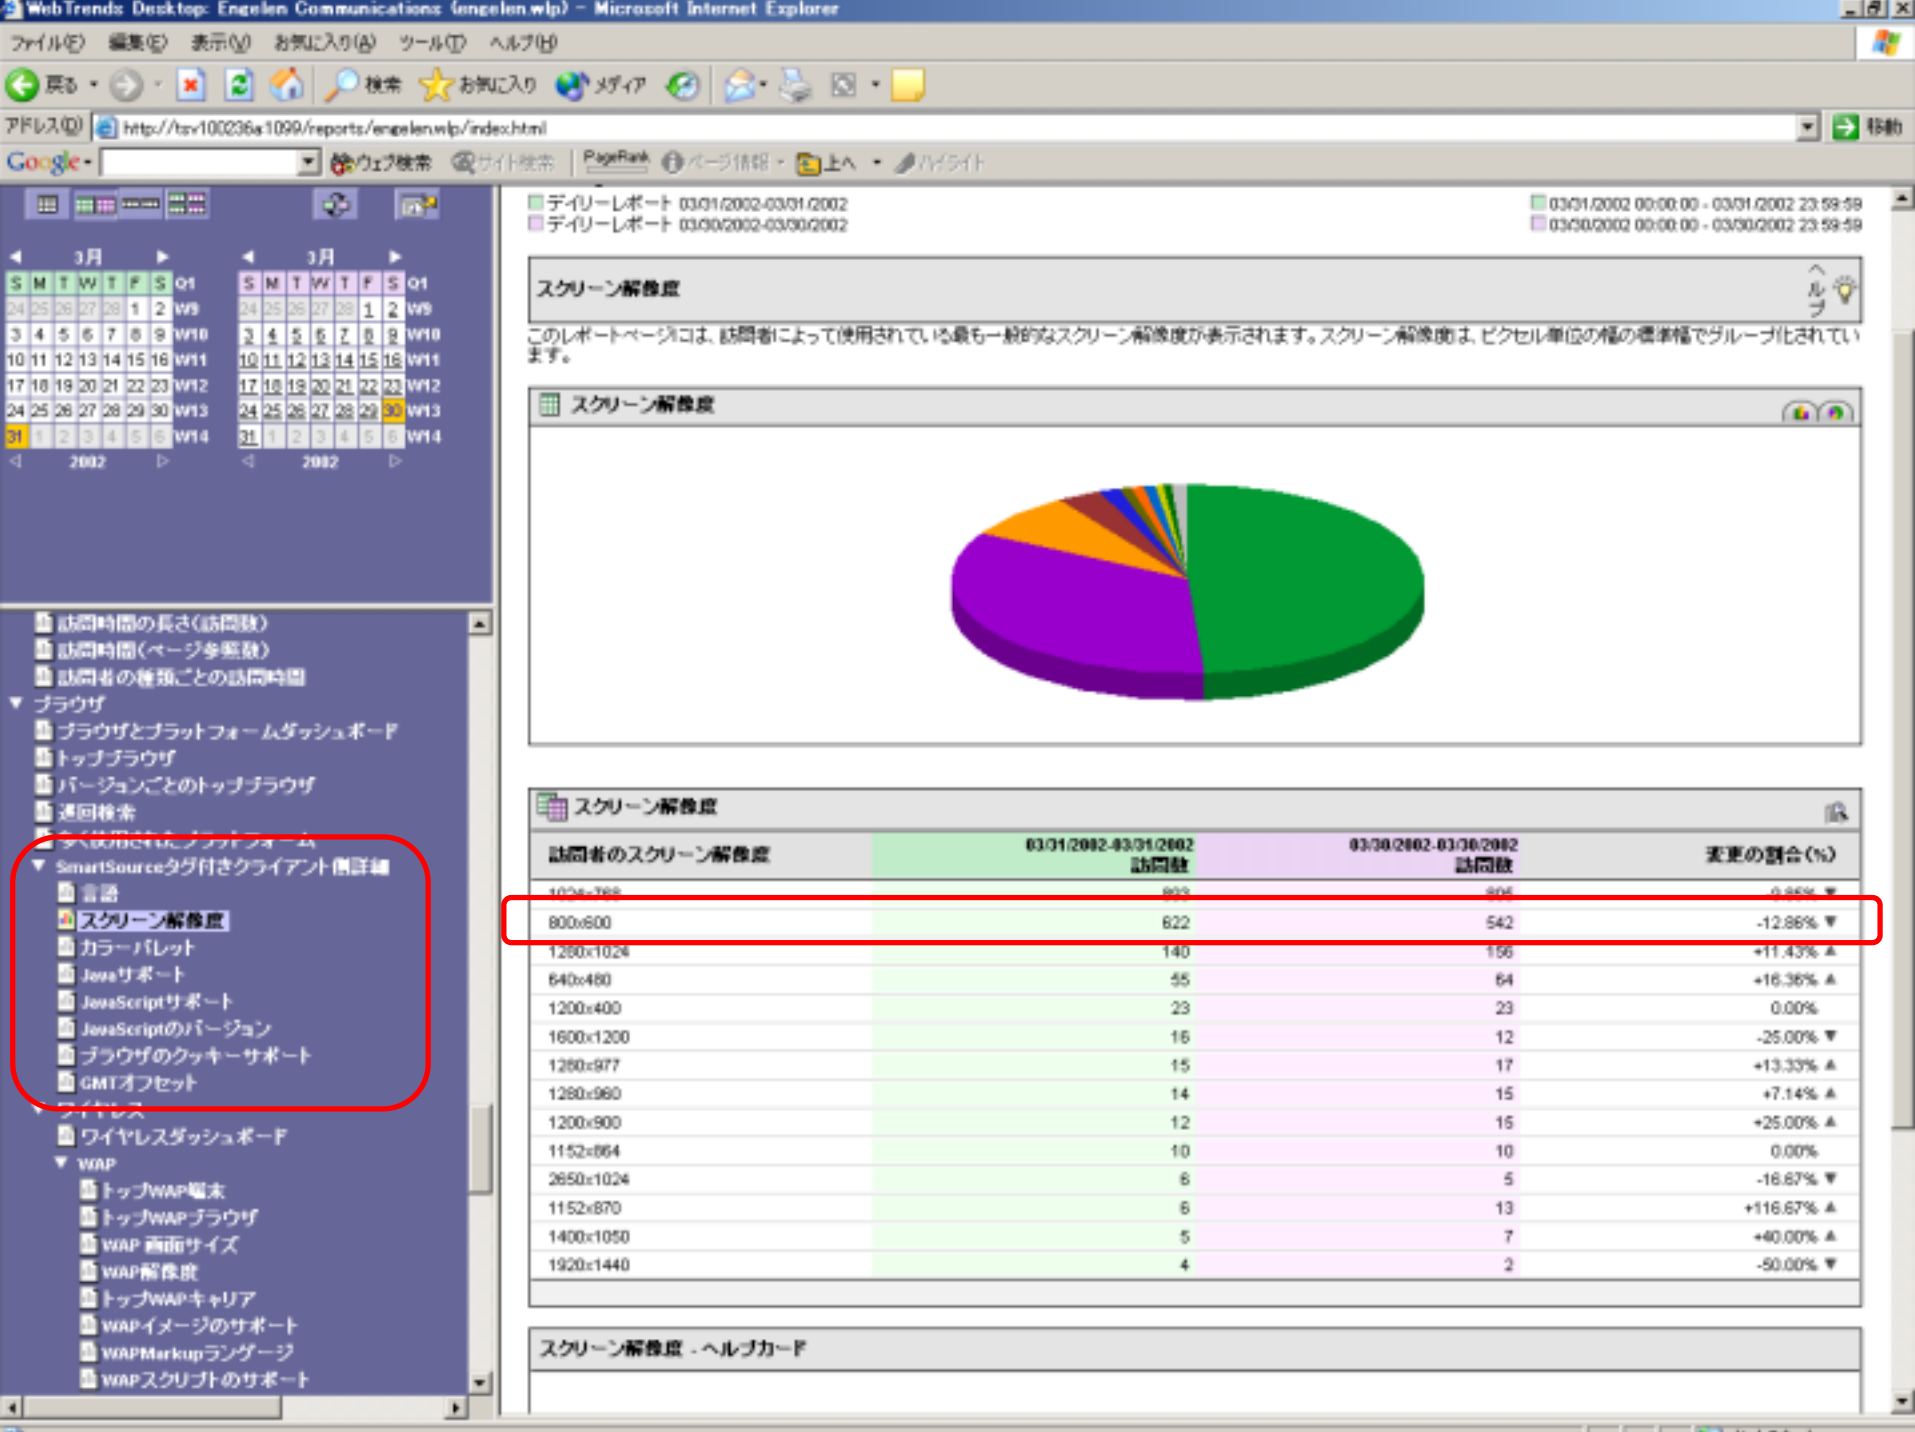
WebTrends Desktop: Engelen Communications (engelen.wlp) - Microsoft Internet Explorer

ファイル(F) 編集(E) 表示(V) お気に入り(A) ツール(T) ヘルプ(H)

戻る 検索 お気に入り メディア

アドレス(D) http://tsv100236a:1099/reports/engelen.wlp/index.html 移動

Google ウェブ検索 サイト検索 PageRank ページ情報 上へ ハイライト

3月

| S | M | T | W | T | F | S | Q1 |
|---|---|---|---|---|---|---|---|
| 24 | 25 | 26 | 27 | 28 | 1 | 2 | W9 |
| 3 | 4 | 5 | 6 | 7 | 8 | 9 | W10 |
| 10 | 11 | 12 | 13 | 14 | 15 | 16 | W11 |
| 17 | 18 | 19 | 20 | 21 | 22 | 23 | W12 |
| 24 | 25 | 26 | 27 | 28 | 29 | 30 | W13 |
| 31 | 1 | 2 | 3 | 4 | 5 | 6 | W14 |

2002

3月

| S | M | T | W | T | F | S | Q1 |
|---|---|---|---|---|---|---|---|
| 24 | 25 | 26 | 27 | 28 | 1 | 2 | W9 |
| 3 | 4 | 5 | 6 | 7 | 8 | 9 | W10 |
| 10 | 11 | 12 | 13 | 14 | 15 | 16 | W11 |
| 17 | 18 | 19 | 20 | 21 | 22 | 23 | W12 |
| 24 | 25 | 26 | 27 | 28 | 29 | 30 | W13 |
| 31 | 1 | 2 | 3 | 4 | 5 | 6 | W14 |

2002

訪問時間の長さ(訪問数)
訪問時間(ページ参照数)
訪問者の種類ごとの訪問時間
ブラウザ
ブラウザとプラットフォームダッシュボード
トップブラウザ
バージョンごとのトップブラウザ
逆回検索
多く使用されたプラットフォーム
SmartSourceタグ付きクライアント側詳細
言語
スクリーン解像度
カラーパレット
Javaサポート
JavaScriptサポート
JavaScriptのバージョン
ブラウザのクッキーサポート
GMTオフセット
ワイヤレス
ワイヤレスダッシュボード
WAP
トップWAP端末
トップWAPブラウザ
WAP 画面サイズ
WAP解像度
トップWAPキャリア
WAPイメージのサポート
WAPMarkupランゲージ
WAPスクリプトのサポート

デイリーレポート 03/31/2002-03/31/2002
デイリーレポート 03/30/2002-03/30/2002
03/31/2002 00:00:00 - 03/31/2002 23:59:59
03/30/2002 00:00:00 - 03/30/2002 23:59:59

スクリーン解像度
ヘルプ

このレポートページには、訪問者によって使用されている最も一般的なスクリーン解像度が表示されます。スクリーン解像度は、ピクセル単位の幅の標準幅でグループ化されています。

スクリーン解像度

スクリーン解像度

| 訪問者のスクリーン解像度 | 03/31/2002-03/31/2002 訪問数 | 03/30/2002-03/30/2002 訪問数 | 変更の割合(%) |
|---|---|---|---|
| 1024x768 | 803 | 806 | 0.85% ▼ |
| 800x600 | 622 | 542 | -12.86% ▼ |
| 1280x1024 | 140 | 156 | +11.43% ▲ |
| 640x480 | 55 | 64 | +16.36% ▲ |
| 1200x400 | 23 | 23 | 0.00% |
| 1600x1200 | 16 | 12 | -25.00% ▼ |
| 1280x977 | 15 | 17 | +13.33% ▲ |
| 1280x960 | 14 | 15 | +7.14% ▲ |
| 1200x900 | 12 | 15 | +25.00% ▲ |
| 1152x864 | 10 | 10 | 0.00% |
| 2650x1024 | 6 | 5 | -16.67% ▼ |
| 1152x870 | 6 | 13 | +116.67% ▲ |
| 1400x1050 | 5 | 7 | +40.00% ▲ |
| 1920x1440 | 4 | 2 | -50.00% ▼ |

スクリーン解像度 - ヘルプカード